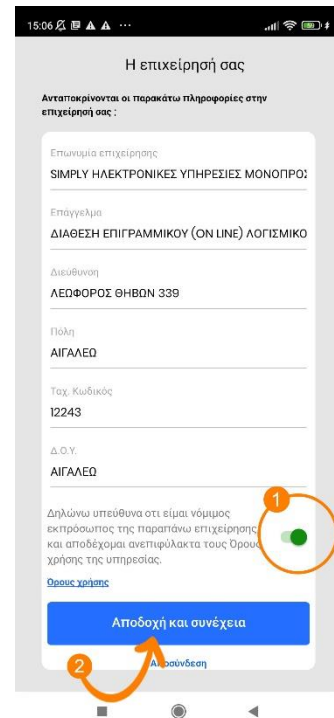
15:06

Η επιχείρησή σας

Ανταποκρίνονται οι παρακάτω πληροφορίες στην επιχείρησή σας ;

Επωνυμία επιχείρησης
SIMPLY ΗΛΕΚΤΡΟΝΙΚΕΣ ΥΠΗΡΕΣΙΕΣ ΜΟΝΟΠΡΟ

Επάγγελμα
ΔΙΑΘΕΣΗ ΕΠΙΓΡΑΜΜΙΚΟΥ (ON LINE) ΛΟΓΙΣΜΙΚΟ

Διεύθυνση
ΛΕΩΦΟΡΟΣ ΘΗΒΩΝ 339

Πόλη
ΑΙΓΑΛΕΩ

Ταχ. Κωδικός
12243

Δ.Ο.Υ.
ΑΙΓΑΛΕΩ

Δηλώνω υπεύθυνα οτι είμαι νόμιμος εκπρόσωπος της παραπάνω επιχείρησης και αποδέχομαι ανεπιφύλακτα τους Όρους χρήσης της υπηρεσίας.

1

Όρους χρήσης

Αποδοχή και συνέχεια

2

Αποσύνδεση